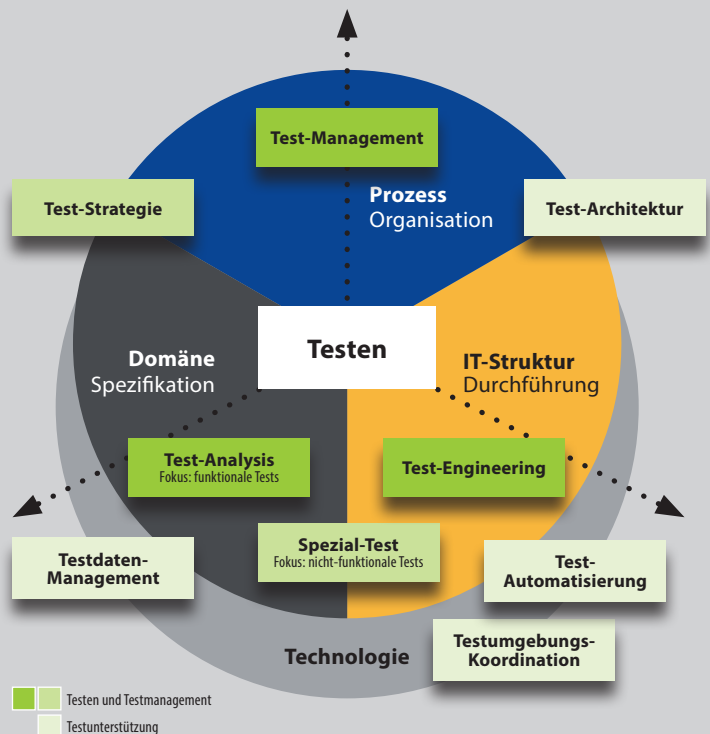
Test-Management

Prozess
Organisation

Test-Strategie

Test-Architektur

Testen

Domäne
Spezifikation

IT-Struktur
Durchführung

Test-Analysis
Fokus: funktionale Tests

Test-Engineering

Spezial-Test
Fokus: nicht-funktionale Tests

Testdaten-Management

Test-Automatisierung

Testumgebungs-Koordination

Technologie

Testen und Testmanagement
Testunterstützung